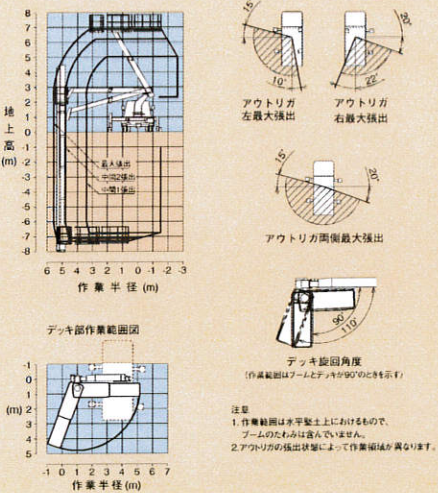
8
7
6
5
4
3
2
1
0
-1
-2
-3
-4
-5
-6
-7
-8

地上高 (m)

最大張出
中間2張出
中間1張出

6 5 4 3 2 1 0 -1 -2 -3
作業半径 (m)

15°
10°
アウトリガ左最大張出

20°
22°
アウトリガ右最大張出

15°
20°
アウトリガ両側最大張出

90°
110°
デッキ旋回角度
(作業範囲はブームとデッキが90°のときを示す)

デッキ部作業範囲図

-1
0
1
2
3
4
5
(m)
-1 0 1 2 3 4 5 6 7
作業半径 (m)

注意
1. 作業範囲は水平堅土上におけるもので、ブームのたわみは含んでいません。
2. アウトリガの張出状態によって作業領域が異なります。